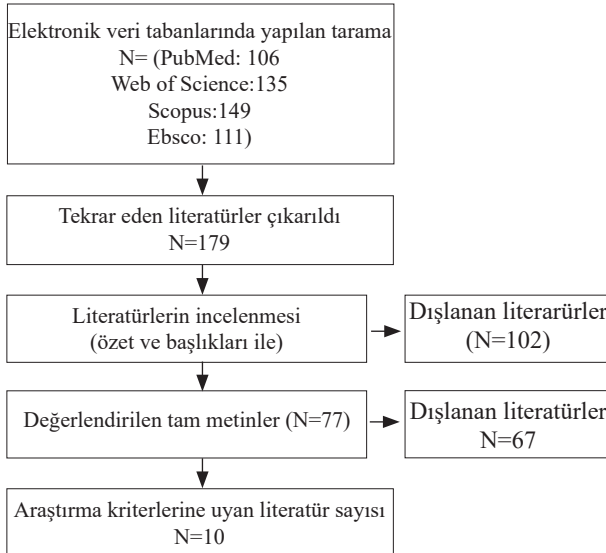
Elektronik veri tabanlarında yapılan tarama
N= (PubMed: 106
Web of Science:135
Scopus:149
Ebsco: 111)

Tekrar eden literatürler çıkarıldı
N=179

Literatürlerin incelenmesi
(özet ve başlıkları ile)

Dışlanan literarürler
(N=102)

Değerlendirilen tam metinler (N=77)

Dışlanan literatürler
N=67

Araştırma kriterlerine uyan literatür sayısı
N=10